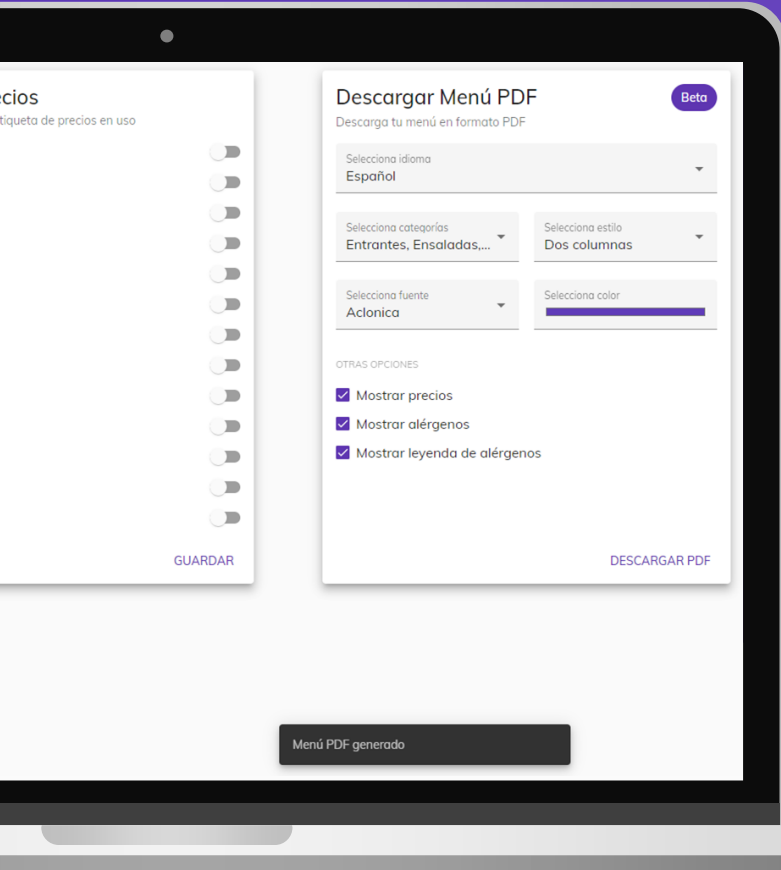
ecios
tiqueta de precios en uso

GUARDAR

Descargar Menú PDF
Beta
Descarga tu menú en formato PDF

Selecciona idioma
Español

Selecciona categorías
Entrantes, Ensaladas,...

Selecciona estilo
Dos columnas

Selecciona fuente
Aclonica

Selecciona color

OTRAS OPCIONES

Mostrar precios
Mostrar alérgenos
Mostrar leyenda de alérgenos

DESCARGAR PDF

Menú PDF generado